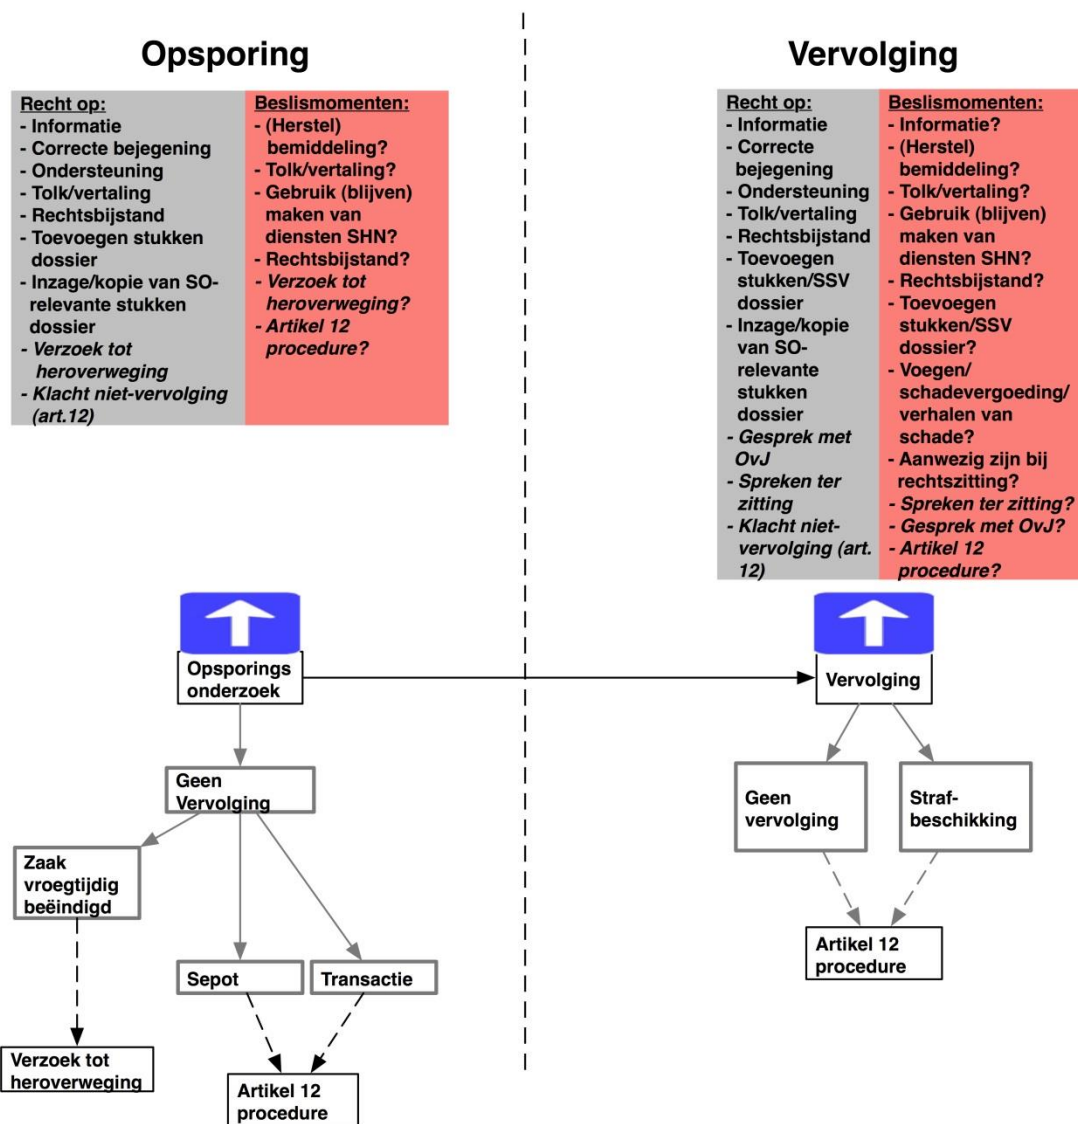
Opsporing

| Recht op: | Beslismomenten: |
|---|---|
| - Informatie<br>- Correcte bejegening<br>- Ondersteuning<br>- Tolk/vertaling<br>- Rechtsbijstand<br>- Toevoegen stukken dossier<br>- Inzage/kopie van SO-relevante stukken dossier<br>- *Verzoek tot heroverweging*<br>- *Klacht niet-vervolging (art.12)* | - (Herstel) bemiddeling?<br>- Tolk/vertaling?<br>- Gebruik (blijven) maken van diensten SHN?<br>- Rechtsbijstand?<br>- *Verzoek tot heroverweging?*<br>- *Artikel 12 procedure?* |

Vervolging

| Recht op: | Beslismomenten: |
|---|---|
| - Informatie<br>- Correcte bejegening<br>- Ondersteuning<br>- Tolk/vertaling<br>- Rechtsbijstand<br>- Toevoegen stukken/SSV dossier<br>- Inzage/kopie van SO-relevante stukken dossier<br>- *Gesprek met OvJ*<br>- *Spreken ter zitting*<br>- *Klacht niet-vervolging (art. 12)* | - Informatie?<br>- (Herstel) bemiddeling?<br>- Tolk/vertaling?<br>- Gebruik (blijven) maken van diensten SHN?<br>- Rechtsbijstand?<br>- Toevoegen stukken/SSV dossier?<br>- Voegen/ schadevergoeding/ verhalen van schade?<br>- Aanwezig zijn bij rechtszitting?<br>- *Spreken ter zitting?*<br>- *Gesprek met OvJ?*<br>- *Artikel 12 procedure?* |

Opsporings onderzoek

Vervolging

Geen Vervolging

Geen vervolging

Straf-beschikking

Zaak vroegtijdig beëindigd

Sepot

Transactie

Artikel 12 procedure

Verzoek tot heroverweging

Artikel 12 procedure